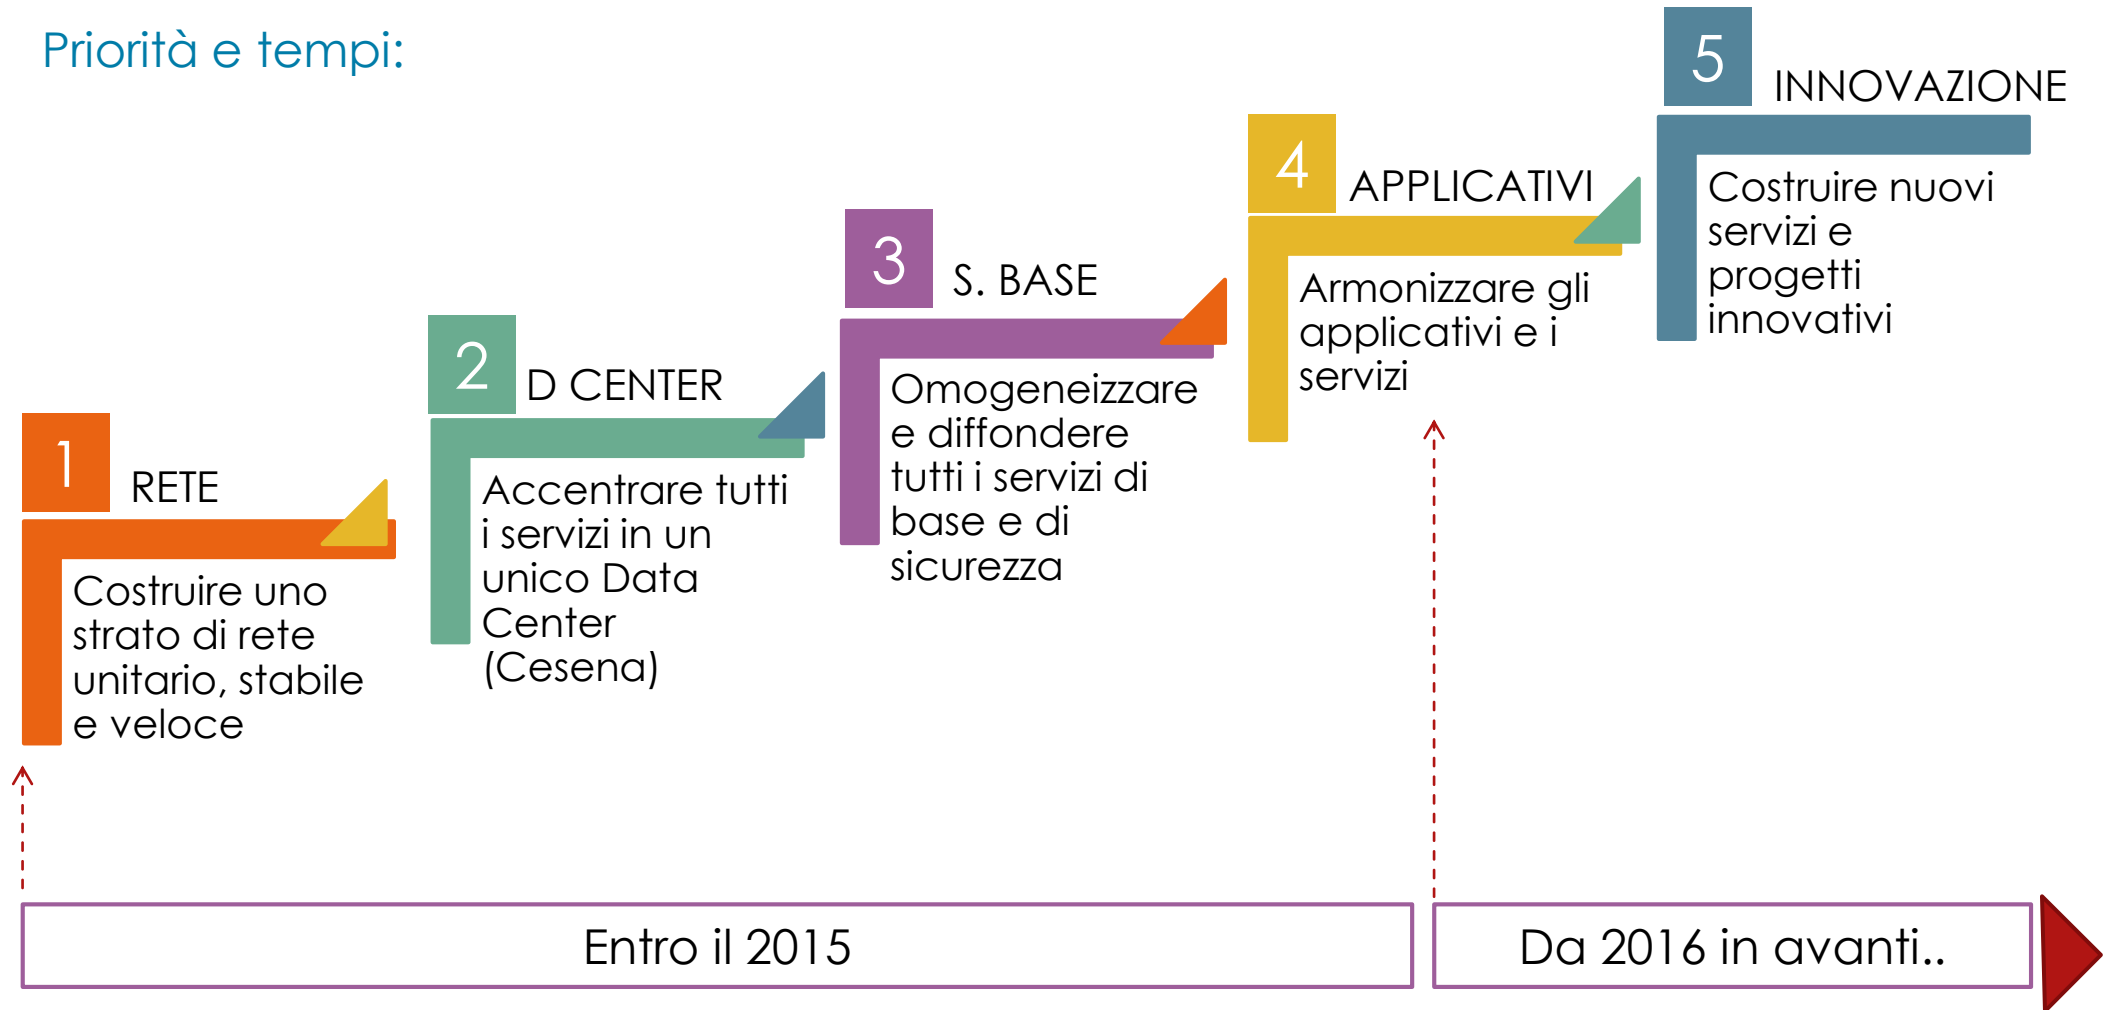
Priorità e tempi:

1 RETE
Costruire uno strato di rete unitario, stabile e veloce

2 D CENTER
Accentrare tutti i servizi in un unico Data Center (Cesena)

3 S. BASE
Omogeneizzare e diffondere tutti i servizi di base e di sicurezza

4 APPLICATIVI
Armonizzare gli applicativi e i servizi

5 INNOVAZIONE
Costruire nuovi servizi e progetti innovativi

Entro il 2015

Da 2016 in avanti..